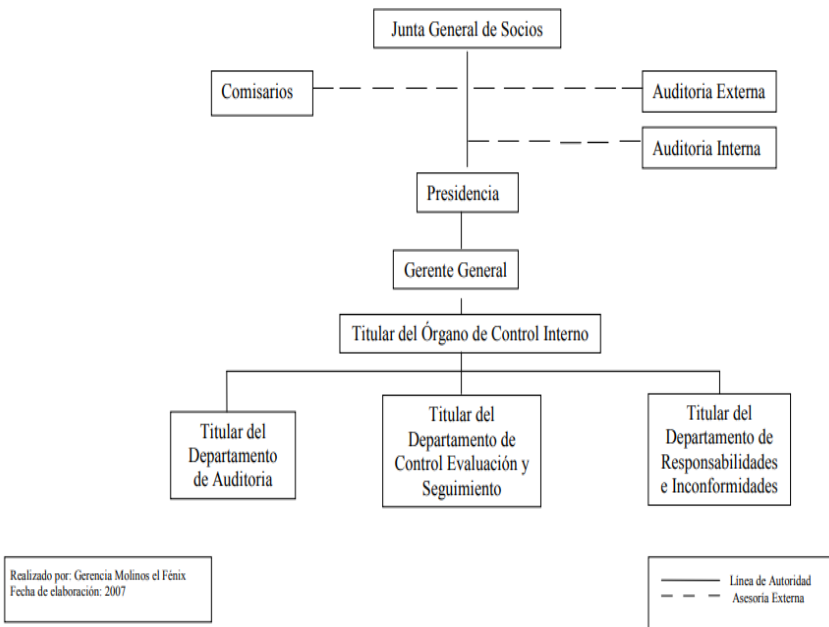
Junta General de Socios

Comisarios

Auditoria Externa

Auditoria Interna

Presidencia

Gerente General

Titular del Órgano de Control Interno

Titular del Departamento de Auditoria

Titular del Departamento de Control Evaluación y Seguimiento

Titular del Departamento de Responsabilidades e Inconformidades

Realizado por: Gerencia Molinos el Fénix
Fecha de elaboración: 2007

Línea de Autoridad
Asesoría Externa